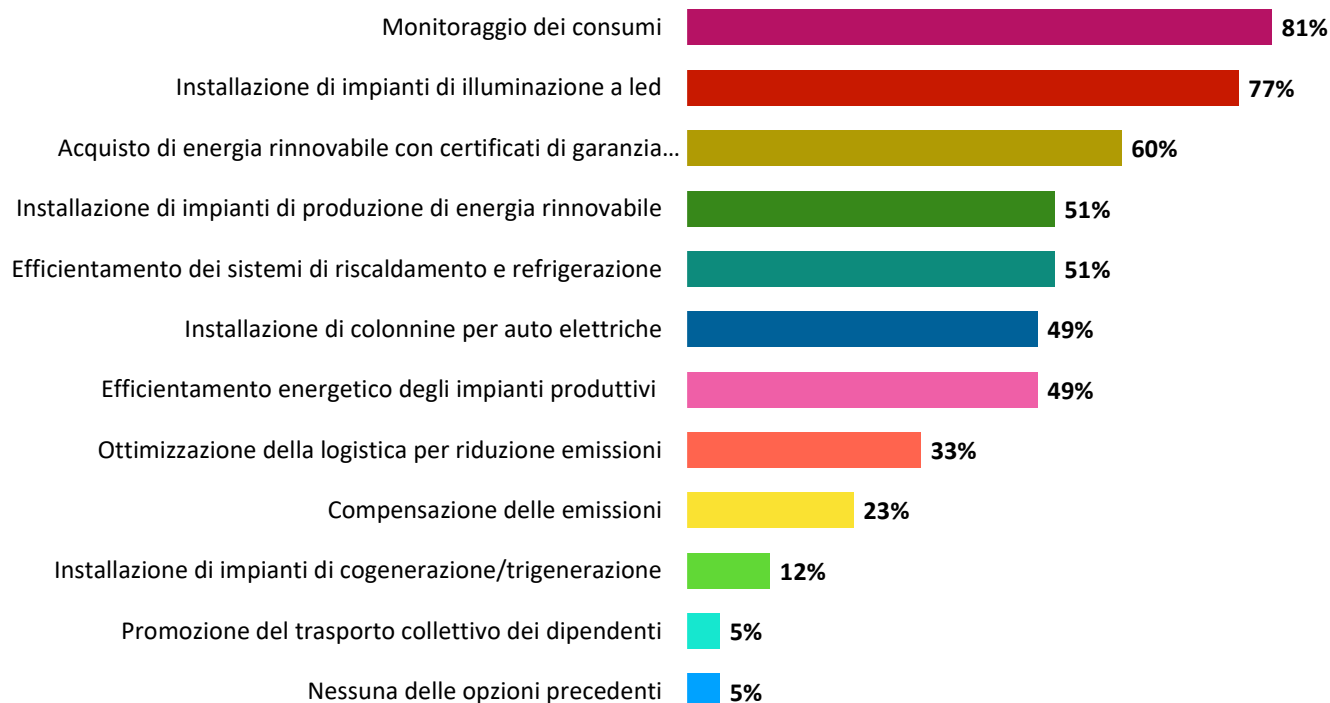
| | |
|---|---|
| Monitoraggio dei consumi | 81% |
| Installazione di impianti di illuminazione a led | 77% |
| Acquisto di energia rinnovabile con certificati di garanzia… | 60% |
| Installazione di impianti di produzione di energia rinnovabile | 51% |
| Efficientamento dei sistemi di riscaldamento e refrigerazione | 51% |
| Installazione di colonnine per auto elettriche | 49% |
| Efficientamento energetico degli impianti produttivi | 49% |
| Ottimizzazione della logistica per riduzione emissioni | 33% |
| Compensazione delle emissioni | 23% |
| Installazione di impianti di cogenerazione/trigenerazione | 12% |
| Promozione del trasporto collettivo dei dipendenti | 5% |
| Nessuna delle opzioni precedenti | 5% |